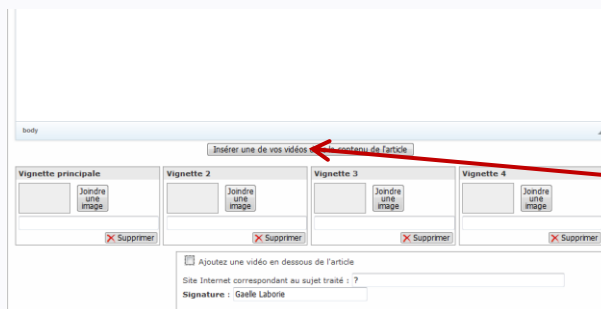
body

Insérer une de vos vidéos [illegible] contenu de l'article

Vignette principale

Joindre une image

Supprimer

Vignette 2

Joindre une image

Supprimer

Vignette 3

Joindre une image

Supprimer

Vignette 4

Joindre une image

Supprimer

Ajoutez une vidéo en dessous de l'article

Site Internet correspondant au sujet traité : ?

Signature : Gaelle Laborie